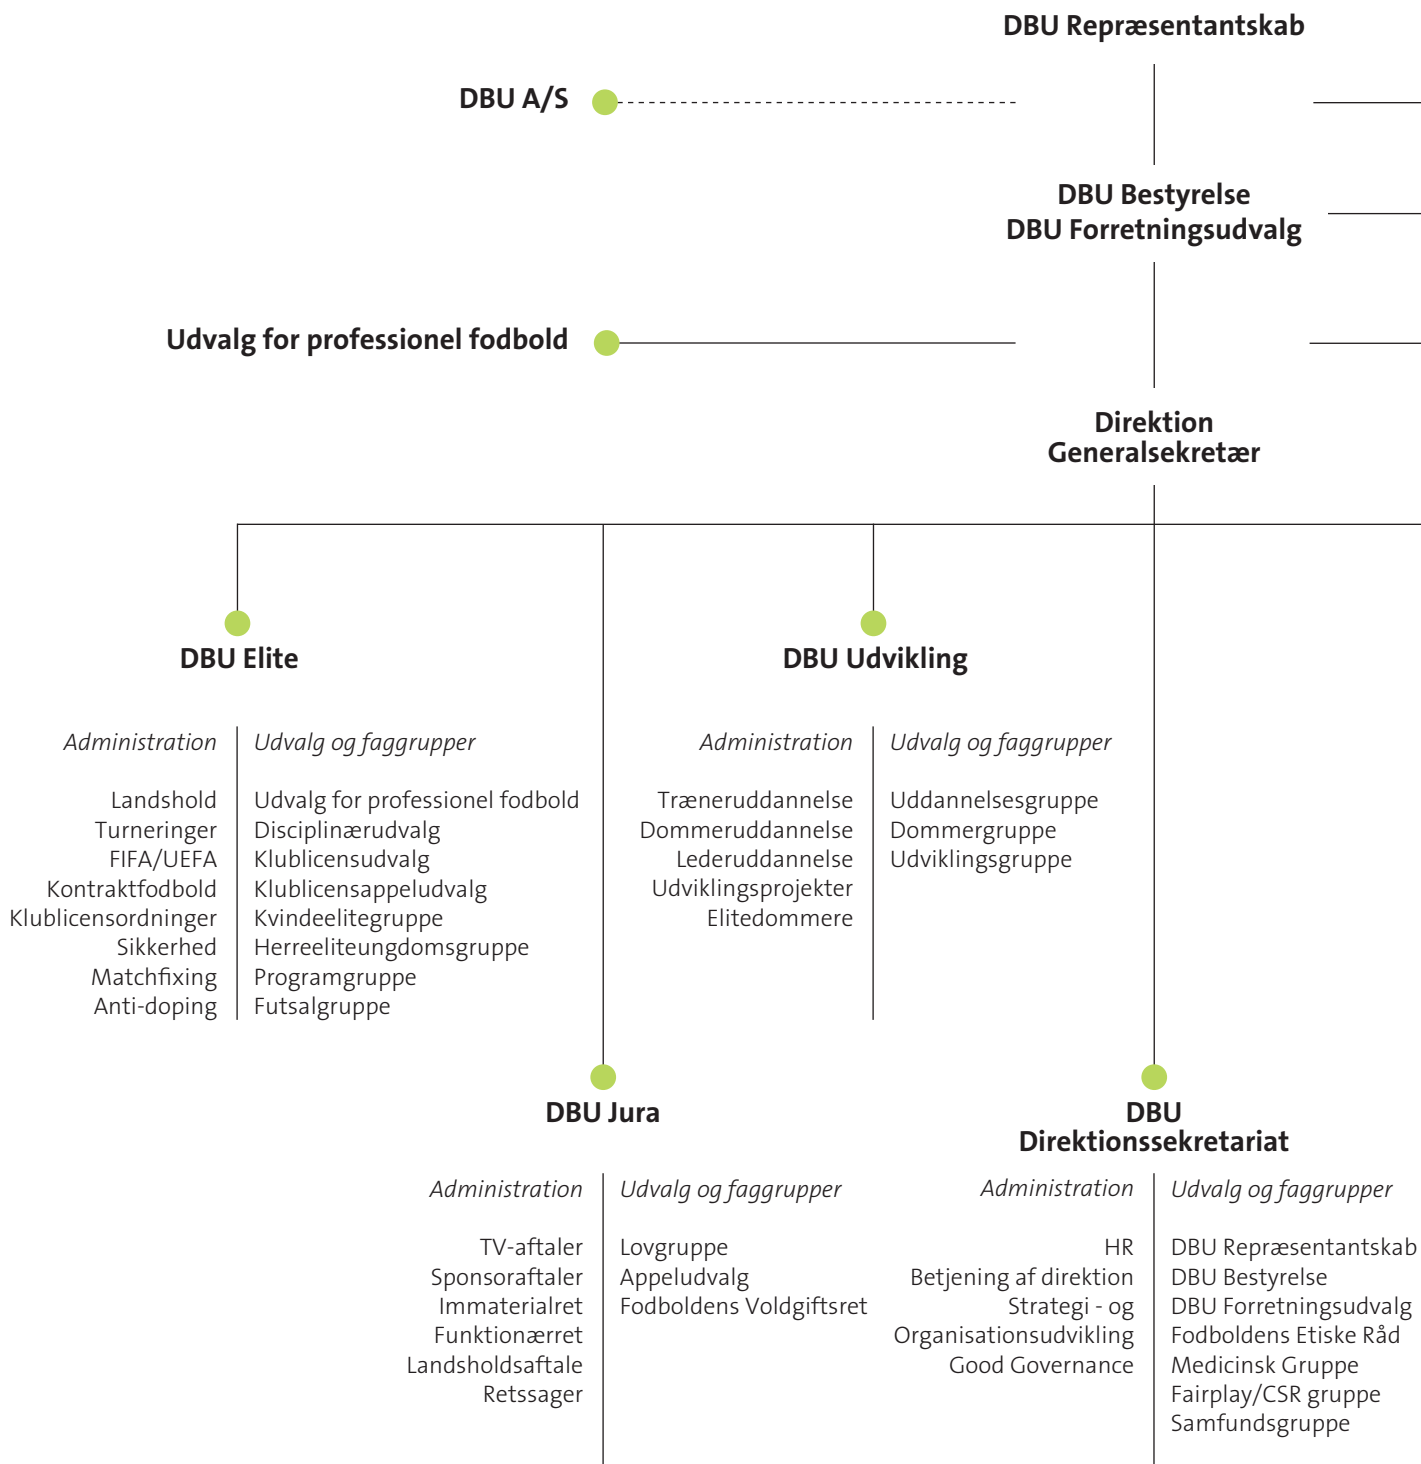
DBU Repræsentantskab

DBU A/S

DBU Bestyrelse
DBU Forretningsudvalg

Udvalg for professionel fodbold

Direktion
Generalsekretær

DBU Elite

Administration

Landshold
Turneringer
FIFA/UEFA
Kontraktfodbold
Klublicensordninger
Sikkerhed
Matchfixing
Anti-doping

Udvalg og faggrupper

Udvalg for professionel fodbold
Disciplinærudvalg
Klublicensudvalg
Klublicensappeludvalg
Kvindeelitegruppe
Herreeliteungdomsgruppe
Programgruppe
Futsalgruppe

DBU Udvikling

Administration

Træneruddannelse
Dommeruddannelse
Lederuddannelse
Udviklingsprojekter
Elitedommere

Udvalg og faggrupper

Uddannelsesgruppe
Dommergruppe
Udviklingsgruppe

DBU Jura

Administration

TV-aftaler
Sponsoraftaler
Immaterialret
Funktionærret
Landsholdsaftale
Retssager

Udvalg og faggrupper

Lovgruppe
Appeludvalg
Fodboldens Voldgiftsret

DBU
Direktionssekretariat

Administration

HR
Betjening af direktion
Strategi - og
Organisationsudvikling
Good Governance

Udvalg og faggrupper

DBU Repræsentantskab
DBU Bestyrelse
DBU Forretningsudvalg
Fodboldens Etiske Råd
Medicinsk Gruppe
Fairplay/CSR gruppe
Samfundsgruppe